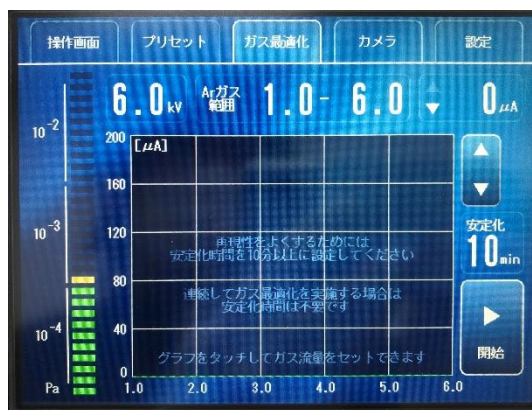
操作画面 | プリセット | ガス最適化 | カメラ | 設定

$10^{-2}$

$10^{-3}$

$10^{-4}$

Pa

6.0 kV

Arガス範囲 1.0- 6.0

0 μA

[μA]

200

160

120

80

40

0

1.0 2.0 3.0 4.0 5.0 6.0

再現性をよくするためには安定化時間を10分以上に設定してください

連続してガス最適化を実施する場合は安定化時間は不要です

グラフをタッチしてガス流量をセットできます

安定化

10 min

開始